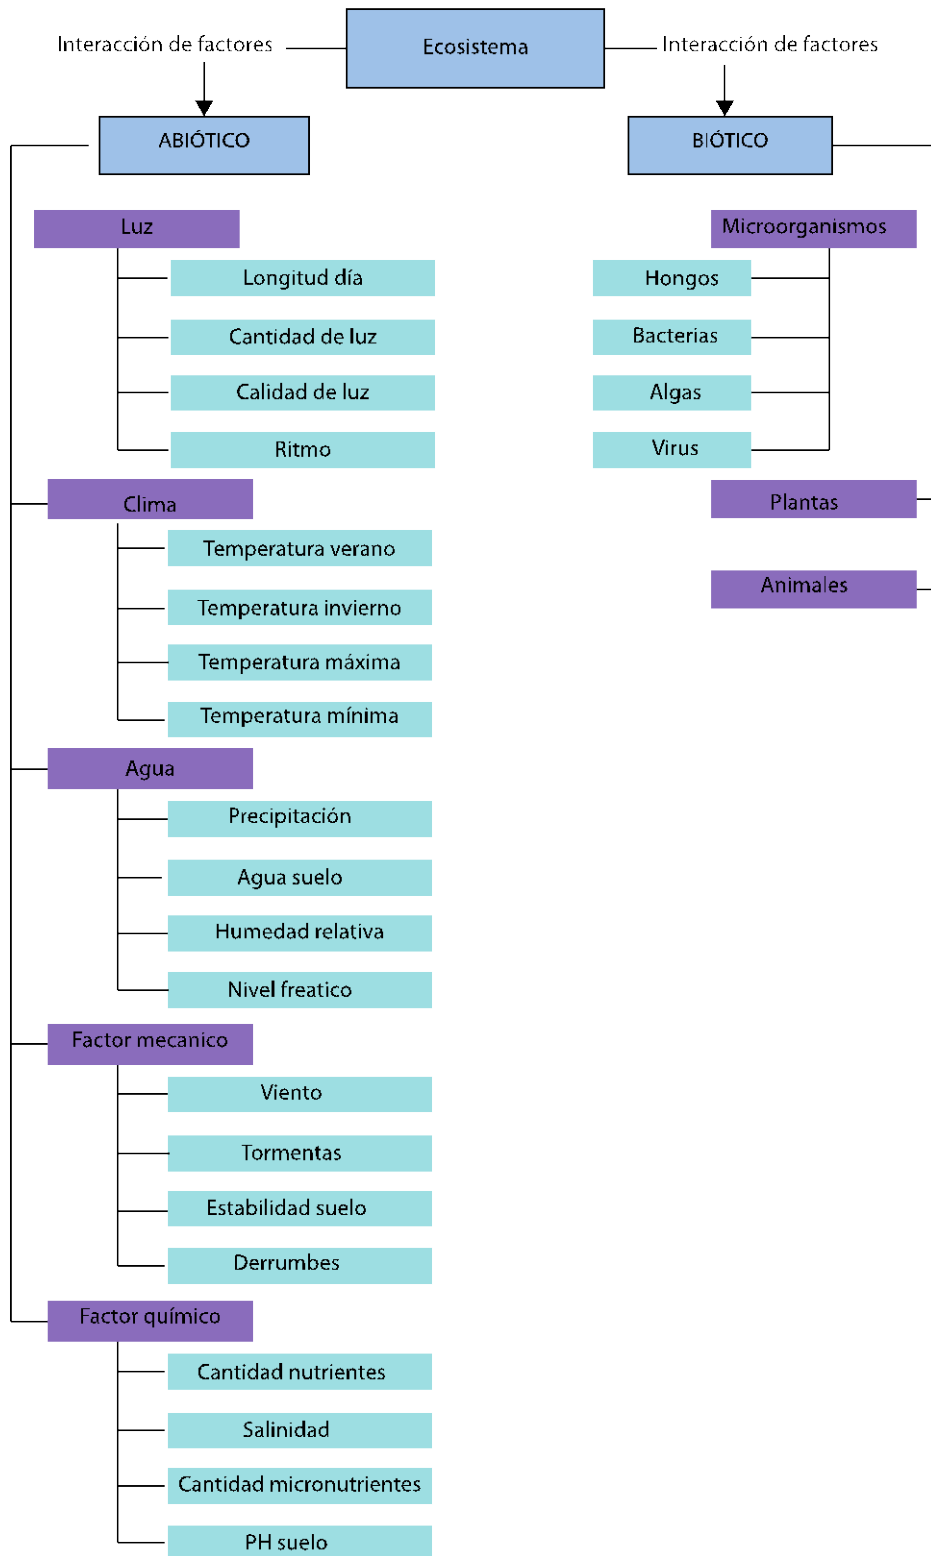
Ecosistema

Interacción de factores

Interacción de factores

ABIÓTICO

BIÓTICO

Luz
Longitud día
Cantidad de luz
Calidad de luz
Ritmo

Clima
Temperatura verano
Temperatura invierno
Temperatura máxima
Temperatura mínima

Agua
Precipitación
Agua suelo
Humedad relativa
Nivel freatico

Factor mecanico
Viento
Tormentas
Estabilidad suelo
Derrumbes

Factor químico
Cantidad nutrientes
Salinidad
Cantidad micronutrientes
PH suelo

Microorganismos
Hongos
Bacterias
Algas
Virus

Plantas

Animales